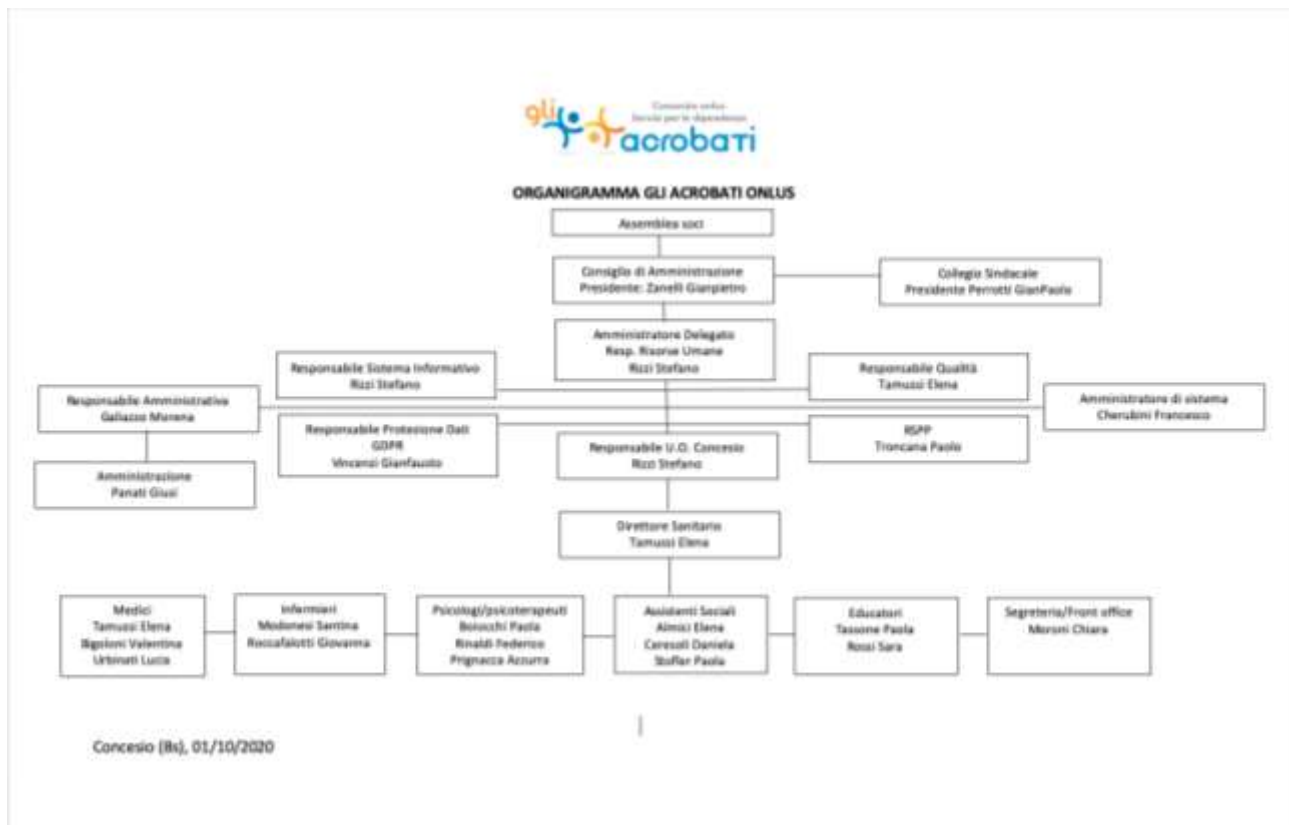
gli acrobati

Consorzio onlus
Servizi per le dipendenze

ORGANIGRAMMA GLI ACROBATI ONLUS

Assemblea soci

Consiglio di Amministrazione
Presidente: Zanelli Gianpietro

Collegio Sindacale
Presidente Perrotti GianPaolo

Amministratore Delegato
Resp. Risorse Umane
Rizzi Stefano

Responsabile Sistema Informativo
Rizzi Stefano

Responsabile Qualità
Tamussi Elena

Responsabile Amministrativa
Gallazzo Morena

Amministratore di sistema
Cherubini Francesco

Responsabile Protezione Dati
GDPR
Vincenzi Gianfausto

RSPP
Troncana Paolo

Responsabile U.O. Concesio
Rizzi Stefano

Amministrazione
Panati Giusi

Direttore Sanitario
Tamussi Elena

Medici
Tamussi Elena
Bigoloni Valentina
Urbinati Lucia

Infermieri
Modonesi Santina
Roccafalotti Giovanna

Psicologi/psicoterapeuti
Boiocchi Paola
Rinaldi Federico
Prignacca Azzurra

Assistenti Sociali
Almici Elena
Ceresoli Daniela
Stoffar Paola

Educatori
Tassone Paola
Rossi Sara

Segreteria/Front office
Moroni Chiara

Concesio (Bs), 01/10/2020